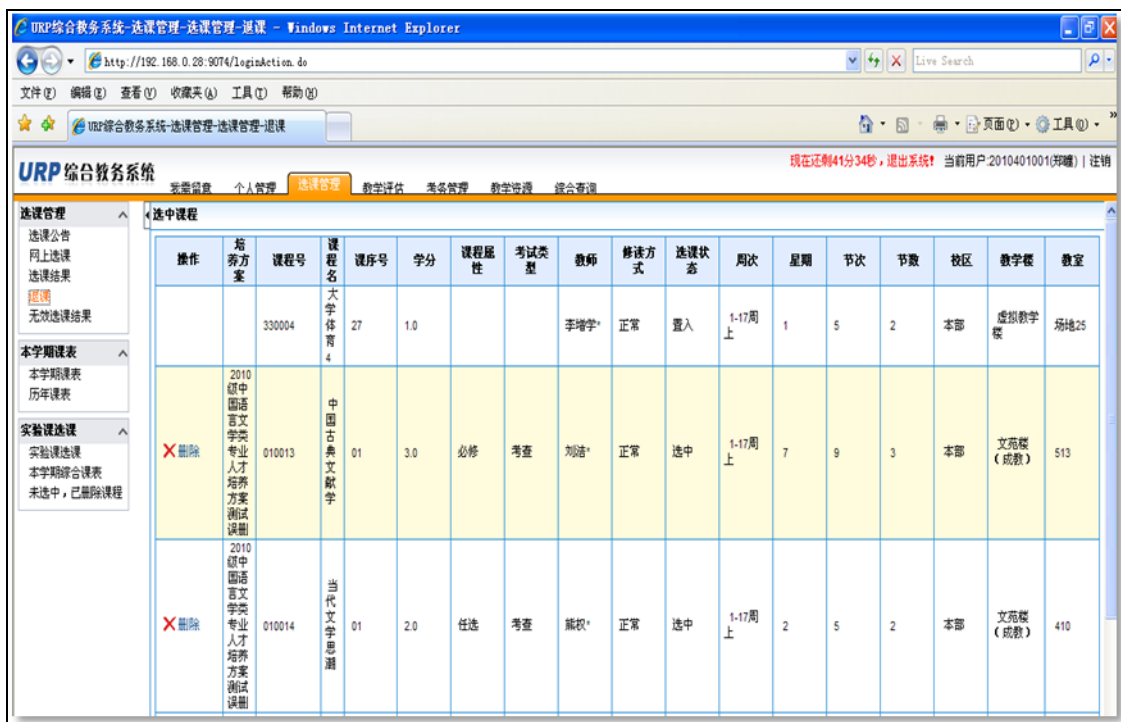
URP综合教务系统-选课管理-选课管理-退课 - Windows Internet Explorer

http://192.168.0.28:9074/loginAction.do

Live Search

文件(F) 编辑(E) 查看(V) 收藏夹(A) 工具(T) 帮助(H)

URP综合教务系统-选课管理-选课管理-退课

页面(P) 工具(O)

URP 综合教务系统

现在还剩41分34秒，退出系统！ 当前用户:2010401001(郑曦) | 注销

无需留意 个人管理 选课管理 教学评估 考务管理 教学资源 综合查询

选课管理
选课公告
网上选课
选课结果
退课
无效选课结果

本学期课表
本学期课表
历年课表

实验课选课
实验课选课
本学期综合课表
未选中，已删除课程

选中课程

| 操作 | 培养方案 | 课程号 | 课程名 | 课序号 | 学分 | 课程属性 | 考试类型 | 教师 | 修读方式 | 选课状态 | 周次 | 星期 | 节次 | 节数 | 校区 | 教学楼 | 教室 |
|---|---|---|---|---|---|---|---|---|---|---|---|---|---|---|---|---|---|
| | | 330004 | 大学体育4 | 27 | 1.0 | | | 李增学* | 正常 | 置入 | 1-17周上 | 1 | 5 | 2 | 本部 | 虚拟教学楼 | 场地25 |
| ✕删除 | 2010级中国语言文学类专业人才培养方案测试误删 | 010013 | 中国古典文献学 | 01 | 3.0 | 必修 | 考查 | 刘洁* | 正常 | 选中 | 1-17周上 | 7 | 9 | 3 | 本部 | 文苑楼（成教） | 513 |
| ✕删除 | 2010级中国语言文学类专业人才培养方案测试误删 | 010014 | 当代文学思潮 | 01 | 2.0 | 任选 | 考查 | 熊权* | 正常 | 选中 | 1-17周上 | 2 | 5 | 2 | 本部 | 文苑楼（成教） | 410 |